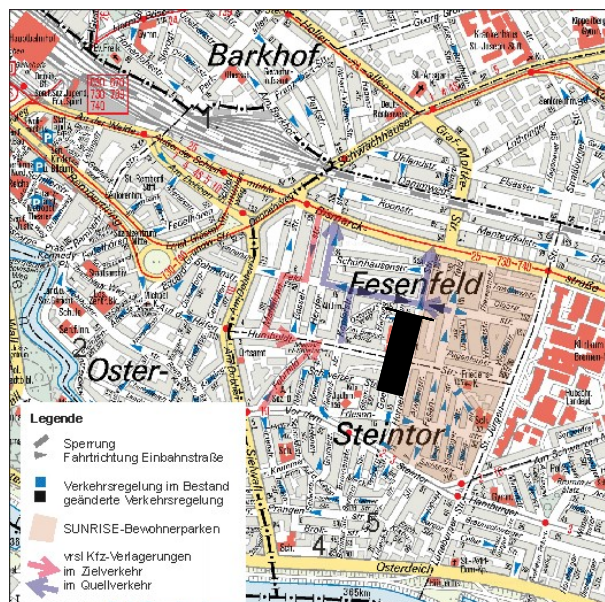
Barkhof

Fesenfeld

2 Oster-

Steintor

Schwachhauser

Graf-Moltke-Str.

Osterdeich

Legende

Sperrung
Fahrtrichtung Einbahnstraße

Verkehrsregelung im Bestand
geänderte Verkehrsregelung

SUNRISE-Bewohnerparken

vrsl Kfz-Verlagerungen
im Zielverkehr
im Quellverkehr

5

4

630 660 730 740

Sielwall

Humboldt

Uhlandstr.

Lüneburger

Hamburger

Fesenfeld

Bismarck

Lobbendorf

Meinkenstr.

Am Dobben

Ostertor